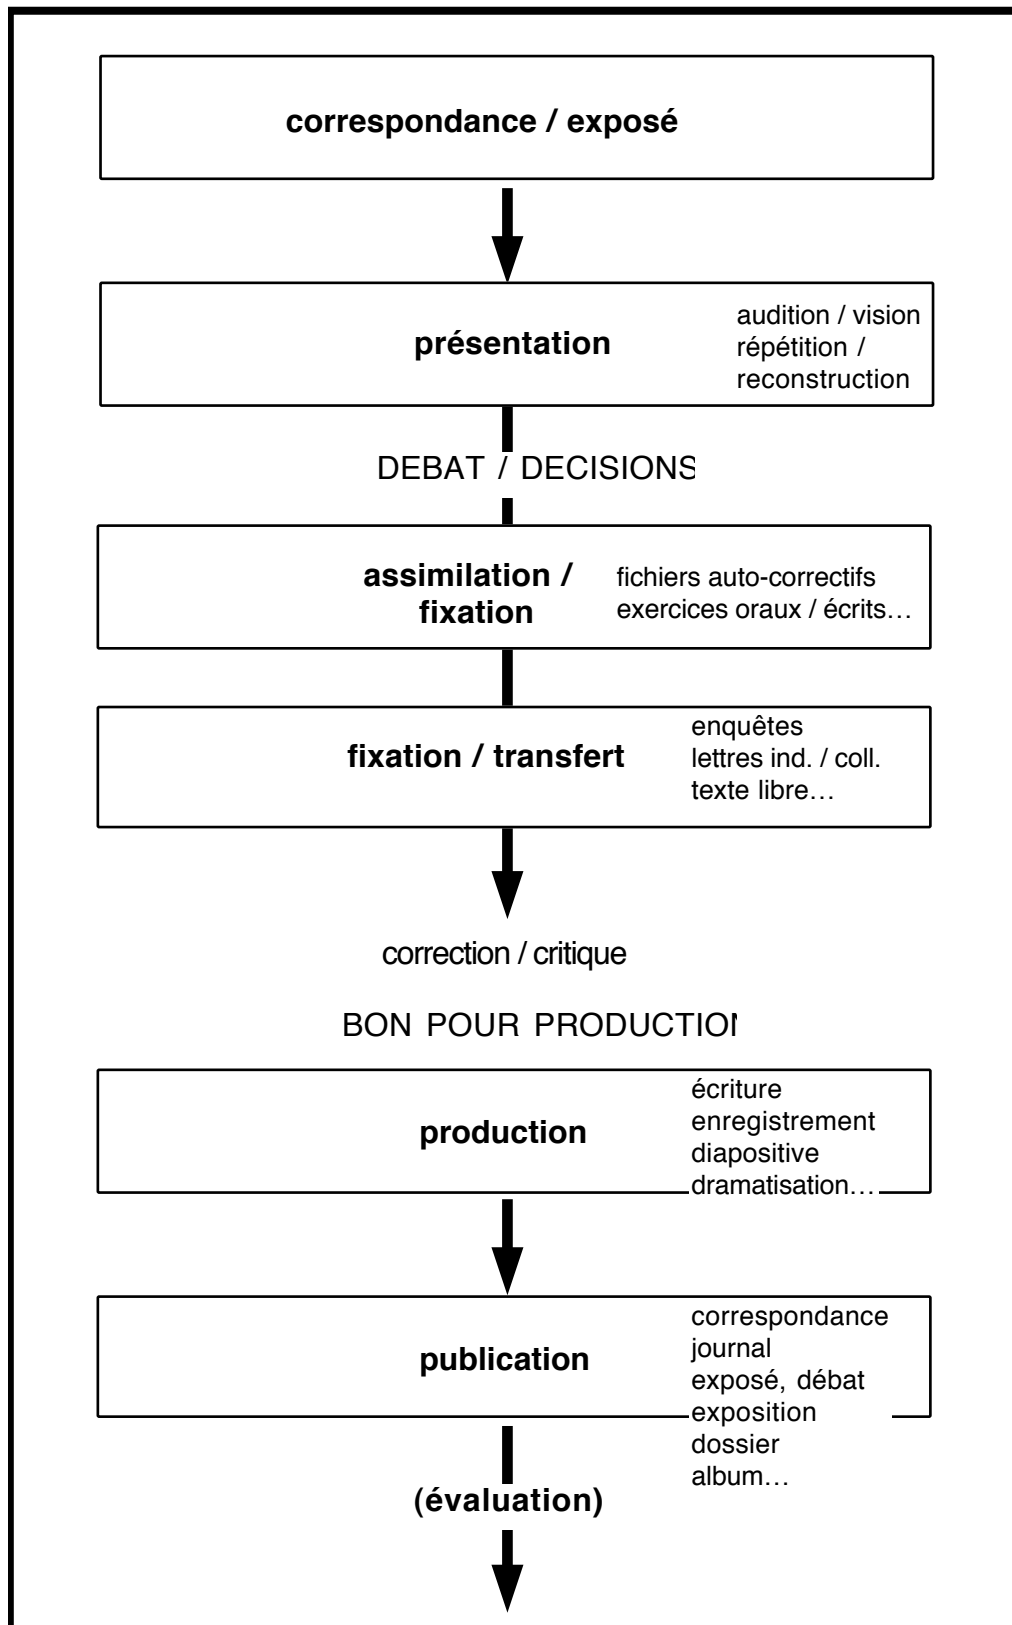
correspondance / exposé

présentation

audition / vision
répétition / reconstruction

DEBAT / DECISIONS

assimilation / fixation

fichiers auto-correctifs
exercices oraux / écrits…

fixation / transfert

enquêtes
lettres ind. / coll.
texte libre…

correction / critique

BON POUR PRODUCTION

production

écriture
enregistrement
diapositive
dramatisation…

publication

correspondance
journal
exposé, débat
exposition
dossier
album…

(évaluation)